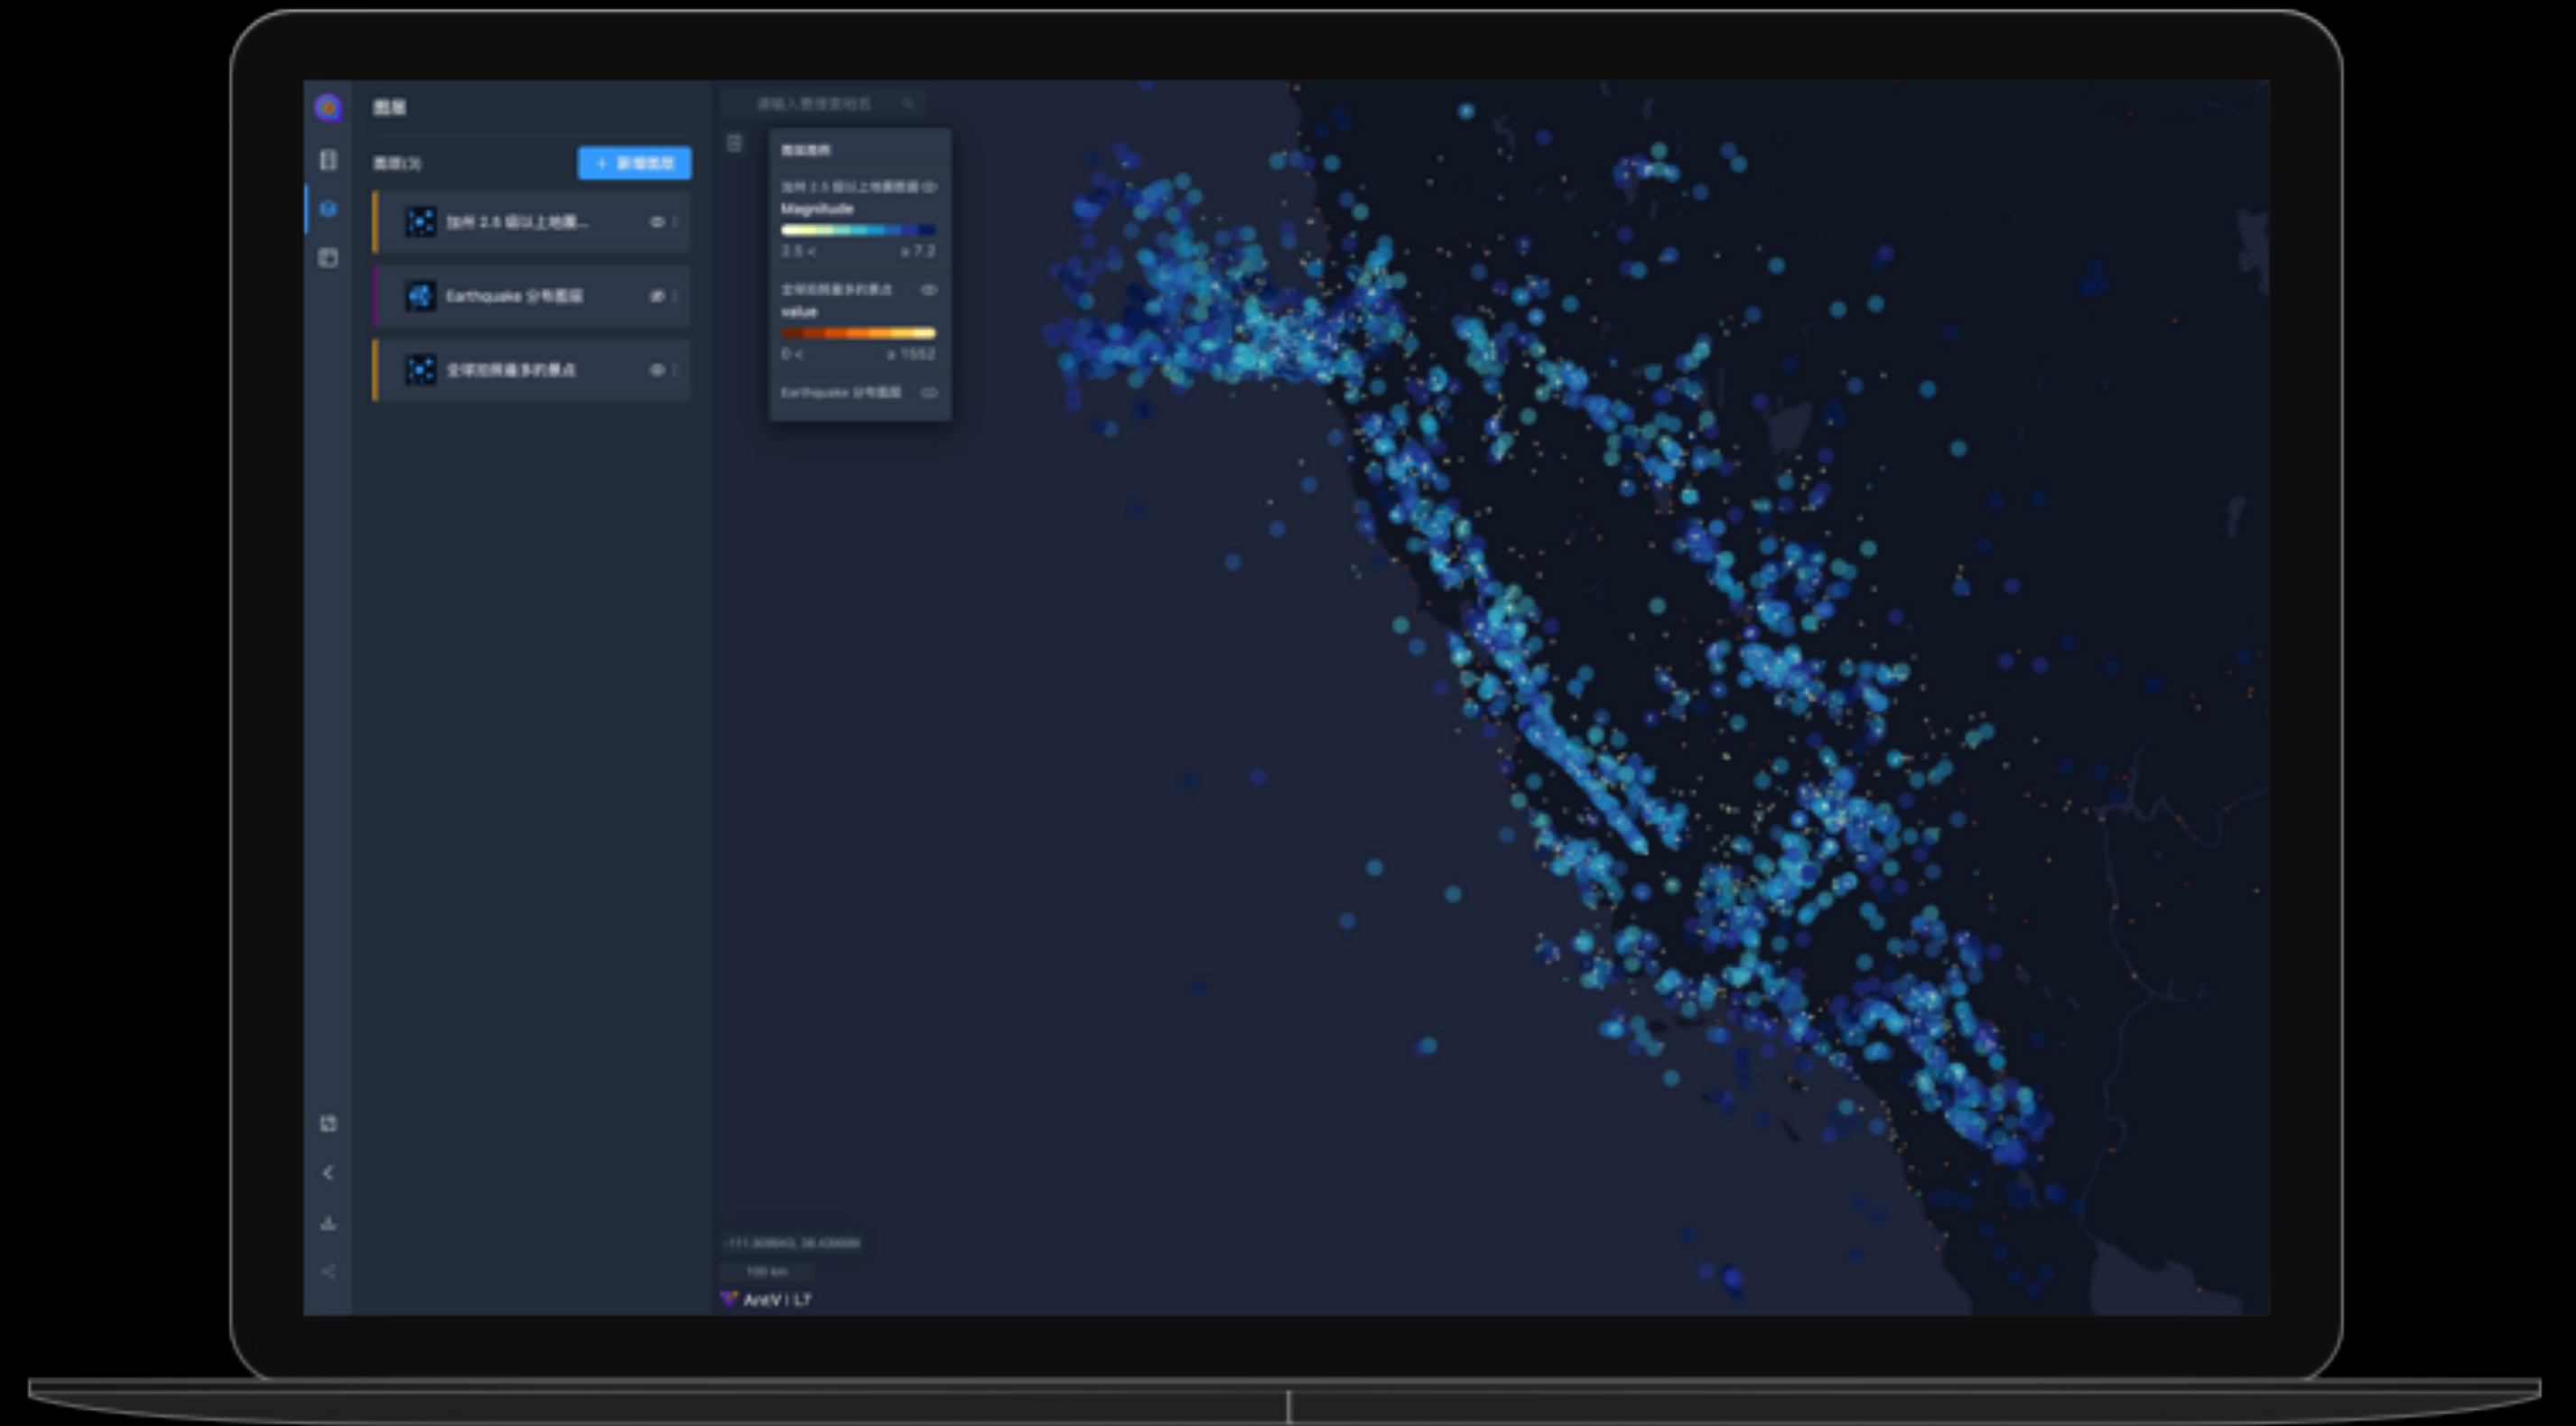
图层

图层(3)

+ 新增图层

加州 2.5 级以上地震...

Earthquake 分布图层

全球回民最多的景点

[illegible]

图层图例

加州 2.5 级以上地震图层

Magnitude

2.5 <

≥ 7.2

全球回民最多的景点

value

0 <

≥ 1552

Earthquake 分布图层

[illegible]

100 km

AntV | L7